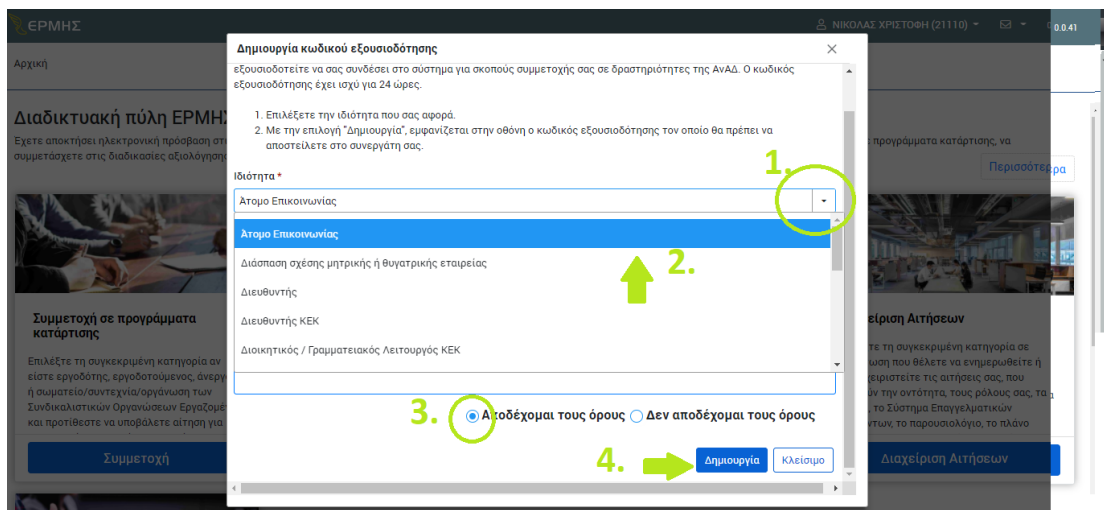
ΕΡΜΗΣ

ΝΙΚΟΛΑΣ ΧΡΙΣΤΟΦΗ (21110)

0.0.41

Αρχική

Διαδικτυακή πύλη ΕΡΜΗΣ

Έχετε αποκτήσει ηλεκτρονική πρόσβαση στ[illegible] προγράμματα κατάρτισης, να συμμετάσχετε στις διαδικασίες αξιολόγησ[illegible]

Περισσότερα

Δημιουργία κωδικού εξουσιοδότησης

εξουσιοδοτείτε να σας συνδέσει στο σύστημα για σκοπούς συμμετοχής σας σε δραστηριότητες της ΑνΑΔ. Ο κωδικός εξουσιοδότησης έχει ισχύ για 24 ώρες.

1. Επιλέξετε την ιδιότητα που σας αφορά.
2. Με την επιλογή "Δημιουργία", εμφανίζεται στην οθόνη ο κωδικός εξουσιοδότησης τον οποίο θα πρέπει να αποστείλετε στο συνεργάτη σας.

Ιδιότητα *

Άτομο Επικοινωνίας

Άτομο Επικοινωνίας
Διάσπαση σχέσης μητρικής ή θυγατρικής εταιρείας
Διευθυντής
Διευθυντής ΚΕΚ
Διοικητικός / Γραμματειακός Λειτουργός ΚΕΚ

1.
2.
3.
4.

Αποδέχομαι τους όρους
Δεν αποδέχομαι τους όρους

Δημιουργία
Κλείσιμο

Συμμετοχή σε προγράμματα κατάρτισης

Επιλέξτε τη συγκεκριμένη κατηγορία αν είστε εργοδότης, εργοδοτούμενος, άνεργ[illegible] ή σωματείο/συντεχνία/οργάνωση των Συνδικαλιστικών Οργανώσεων Εργοδοτ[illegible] και προτίθεστε να υποβάλετε αίτηση για

Συμμετοχή

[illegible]είριση Αιτήσεων

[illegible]ε τη συγκεκριμένη κατηγορία σε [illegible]ώση που θέλετε να ενημερωθείτε ή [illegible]ειριστείτε τις αιτήσεις σας, που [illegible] την οντότητα, τους ρόλους σας, τα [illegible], το Σύστημα Επαγγελματικών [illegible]ντων, το παρουσιολόγιο, το πλάνο

Διαχείριση Αιτήσεων